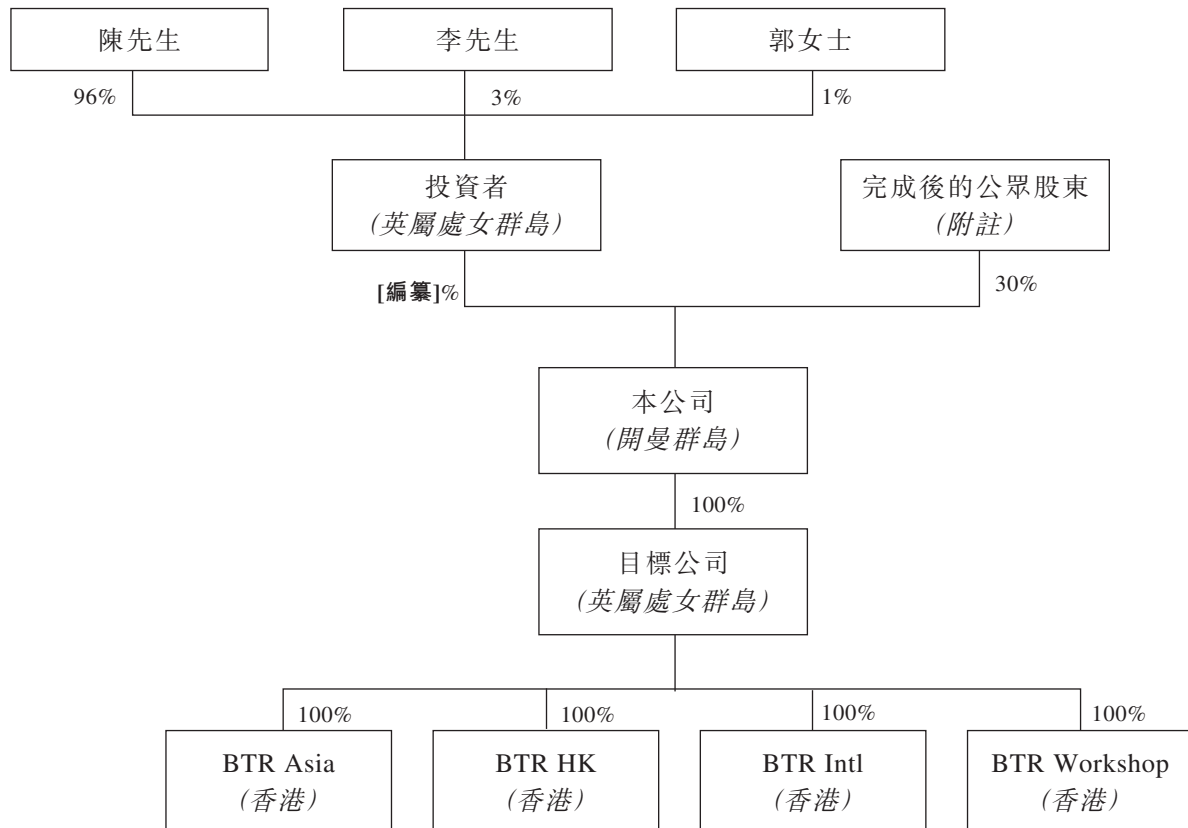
陳先生

李先生

郭女士

96%

3%

1%

投資者
(英屬處女群島)

完成後的公眾股東
(附註)

[編纂]%

30%

本公司
(開曼群島)

100%

目標公司
(英屬處女群島)

100%

100%

100%

100%

BTR Asia
(香港)

BTR HK
(香港)

BTR Intl
(香港)

BTR Workshop
(香港)